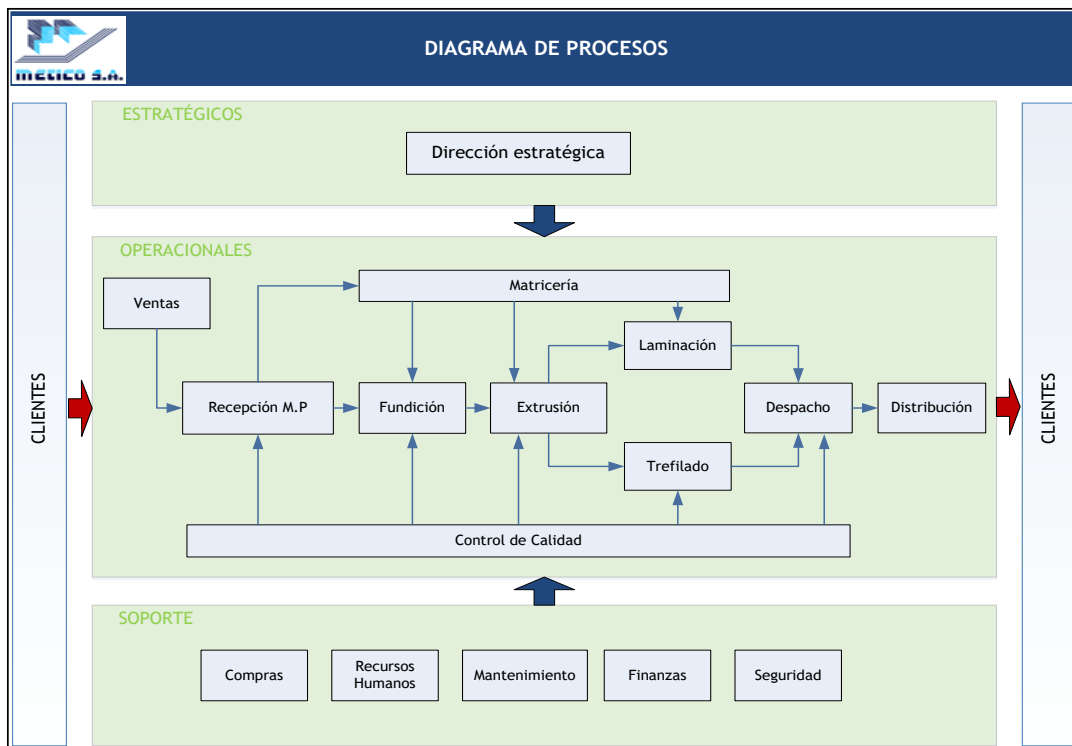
METICO S.A.

DIAGRAMA DE PROCESOS

CLIENTES

ESTRATÉGICOS

Dirección estratégica

OPERACIONALES

Ventas

Matricería

Laminación

Recepción M.P

Fundición

Extrusión

Despacho

Distribución

Trefilado

Control de Calidad

SOPORTE

Compras

Recursos Humanos

Mantenimiento

Finanzas

Seguridad

CLIENTES